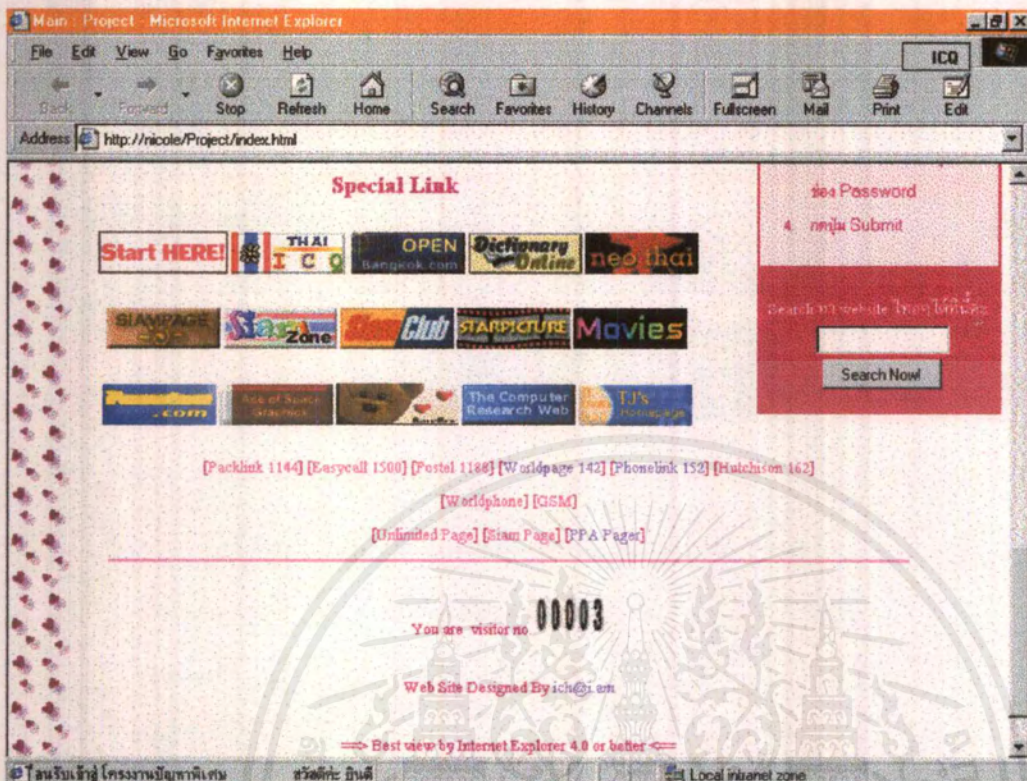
Main : Project - Microsoft Internet Explorer

File Edit View Go Favorites Help

ICQ

Back Forward Stop Refresh Home Search Favorites History Channels Fullscreen Mail Print Edit

Address http://nicole/Project/index.html

Special Link

Start HERE! THAI I C Q OPEN Bangkok.com Dictionary Online neothai

SIAMPAGE Siam Zone Siam Club STARPICTURE Movies

.com Ace of Space Graphics The Computer Research Web TJ's Homepage

ช่อง Password

4. กดปุ่ม Submit

Search in website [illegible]

Search Now!

[Packlink 1144] [Easycall 1500] [Postel 1188] [Worldpage 142] [Phonelink 152] [Hutchison 162]

[Worldphone] [GSM]

[Unlimited Page] [Siam Page] [PPA Pager]

You are visitor no 00003

Web Site Designed By ich@i.am

==> Best view by Internet Explorer 4.0 or better <==

ไลนรับเข้าสู่ โครงงานปัญหาพิเศษ สวัสดีค่ะ ยินดี

Local intranet zone